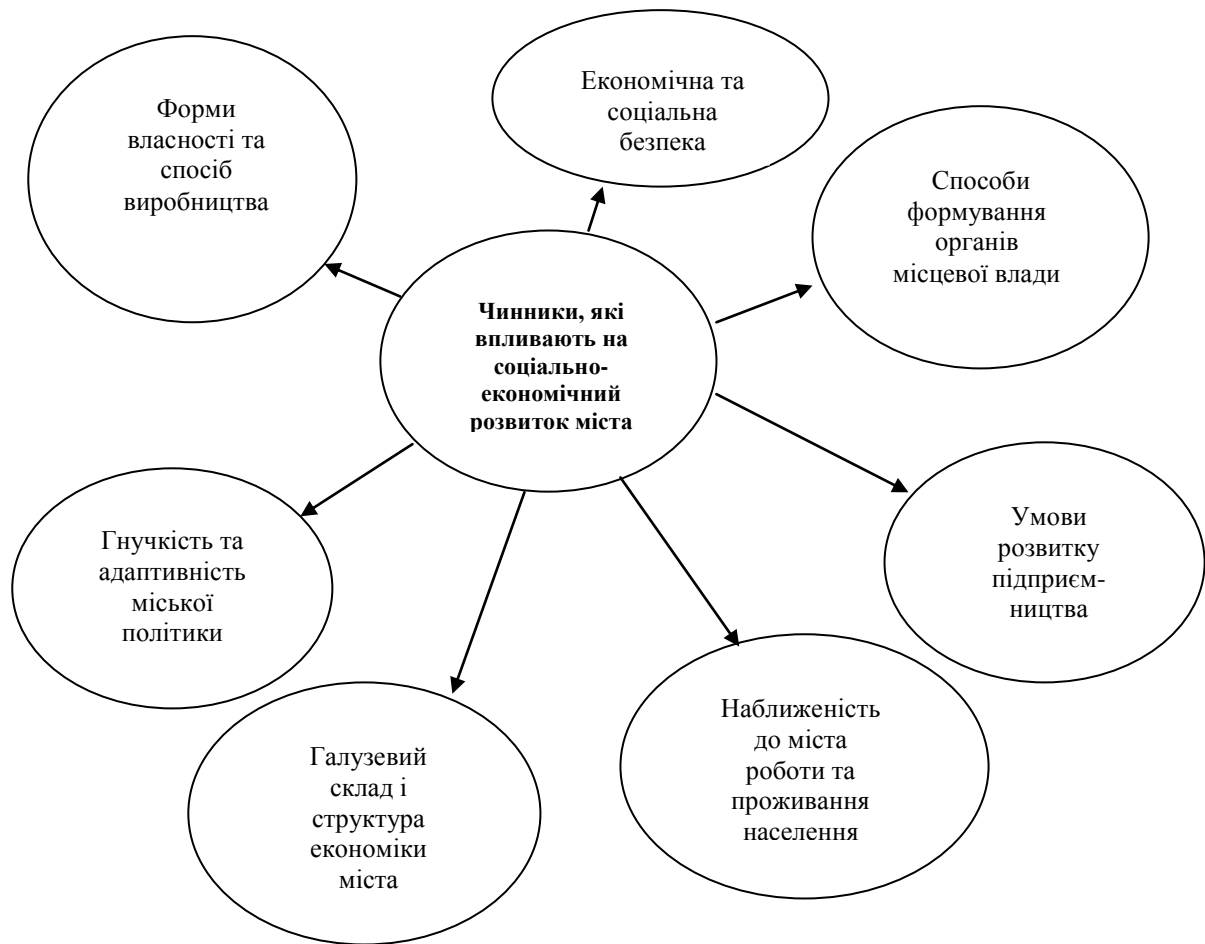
Економічна та соціальна безпека

Форми власності та спосіб виробництва

Способи формування органів місцевої влади

**Чинники, які впливають на соціально-економічний розвиток міста**

Умови розвитку підприємництва

Гнучкість та адаптивність міської політики

Наближеність до міста роботи та проживання населення

Галузевий склад і структура економіки міста